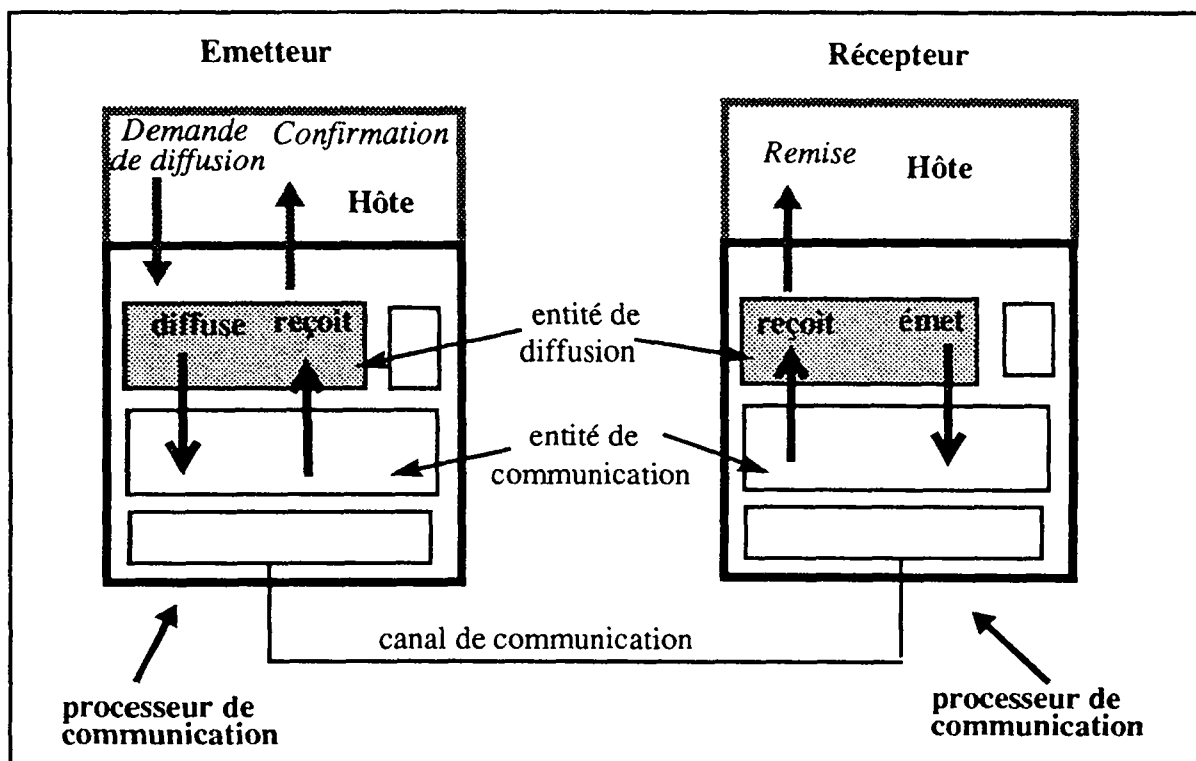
Emetteur

Récepteur

Demande de diffusion

Confirmation

Hôte

Remise

Hôte

diffuse

reçoit

entité de diffusion

reçoit

émet

entité de communication

canal de communication

processeur de communication

processeur de communication